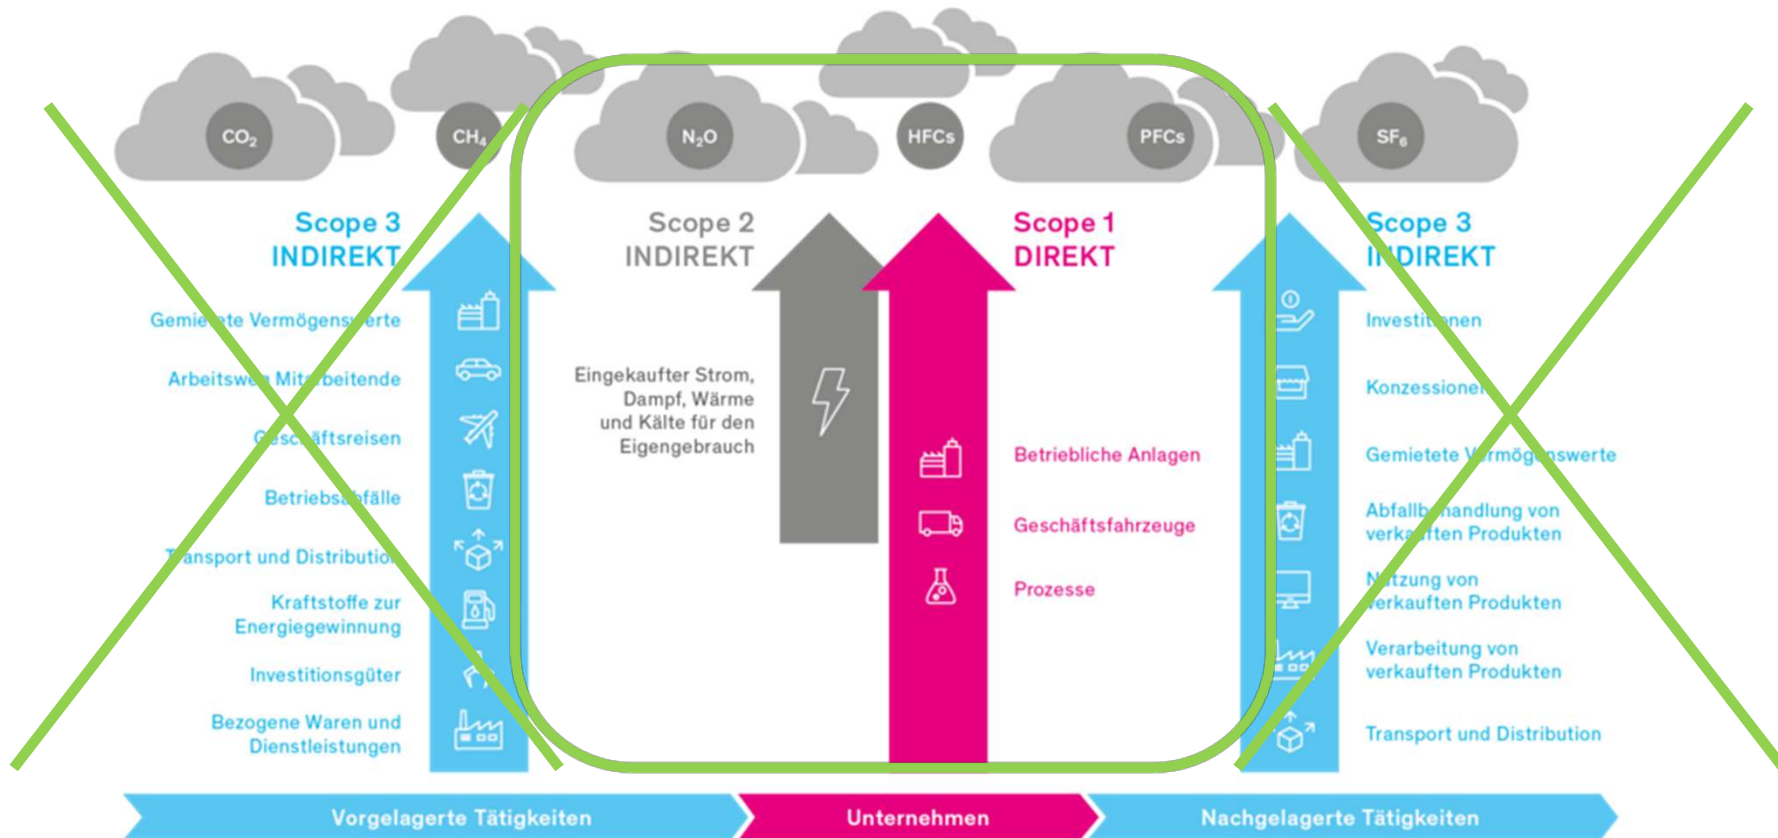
$CO_2$ $CH_4$ $N_2O$ HFCs PFCs $SF_6$

Scope 3
INDIREKT

Gemietete Vermögenswerte

Arbeitsweg Mitarbeitende

Geschäftsreisen

Betriebsabfälle

Transport und Distribution

Kraftstoffe zur Energiegewinnung

Investitionsgüter

Bezogene Waren und Dienstleistungen

Scope 2
INDIREKT

Eingekaufter Strom, Dampf, Wärme und Kälte für den Eigengebrauch

Scope 1
DIREKT

Betriebliche Anlagen

Geschäftsfahrzeuge

Prozesse

Scope 3
INDIREKT

Investitionen

Konzessionen

Gemietete Vermögenswerte

Abfallbehandlung von verkauften Produkten

Nutzung von verkauften Produkten

Verarbeitung von verkauften Produkten

Transport und Distribution

Vorgelagerte Tätigkeiten

Unternehmen

Nachgelagerte Tätigkeiten